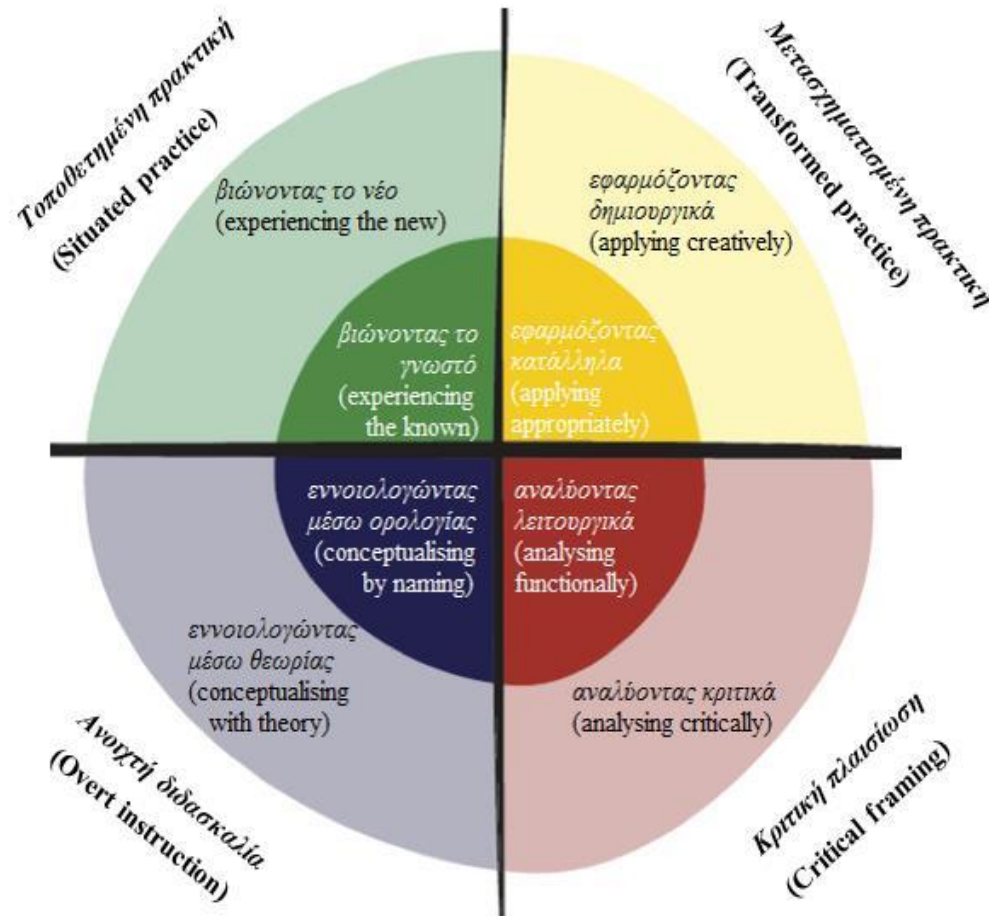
Τοποθετημένη πρακτική
(Situated practice)

Μετασχηματισμένη πρακτική
(Transformed practice)

βιώνοντας το νέο
(experiencing the new)

εφαρμόζοντας δημιουργικά
(applying creatively)

βιώνοντας το γνωστό
(experiencing the known)

εφαρμόζοντας κατάλληλα
(applying appropriately)

εννοιολογώντας μέσω ορολογίας
(conceptualising by naming)

αναλύοντας λειτουργικά
(analysing functionally)

εννοιολογώντας μέσω θεωρίας
(conceptualising with theory)

αναλύοντας κριτικά
(analysing critically)

Ανοιχτή διδασκαλία
(Overt instruction)

Κριτική πλαισίωση
(Critical framing)